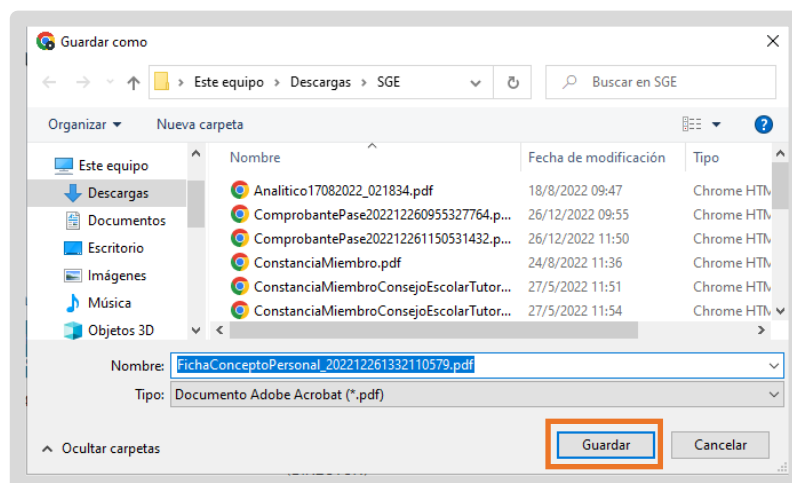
Guardar como

Este equipo › Descargas › SGE

Buscar en SGE

Organizar ▾ Nueva carpeta

Este equipo
Descargas
Documentos
Escritorio
Imágenes
Música
Objetos 3D

| Nombre | Fecha de modificación | Tipo |
|---|---|---|
| Analitico17082022_021834.pdf | 18/8/2022 09:47 | Chrome HTM |
| ComprobantePase202212260955327764.p... | 26/12/2022 09:55 | Chrome HTM |
| ComprobantePase202212261150531432.p... | 26/12/2022 11:50 | Chrome HTM |
| ConstanciaMiembro.pdf | 24/8/2022 11:36 | Chrome HTM |
| ConstanciaMiembroConsejoEscolarTutor.... | 27/5/2022 11:51 | Chrome HTM |
| ConstanciaMiembroConsejoEscolarTutor.... | 27/5/2022 11:54 | Chrome HTM |

Nombre: FichaConceptoPersonal_202212261332110579.pdf
Tipo: Documento Adobe Acrobat (*.pdf)

Ocultar carpetas

Guardar Cancelar